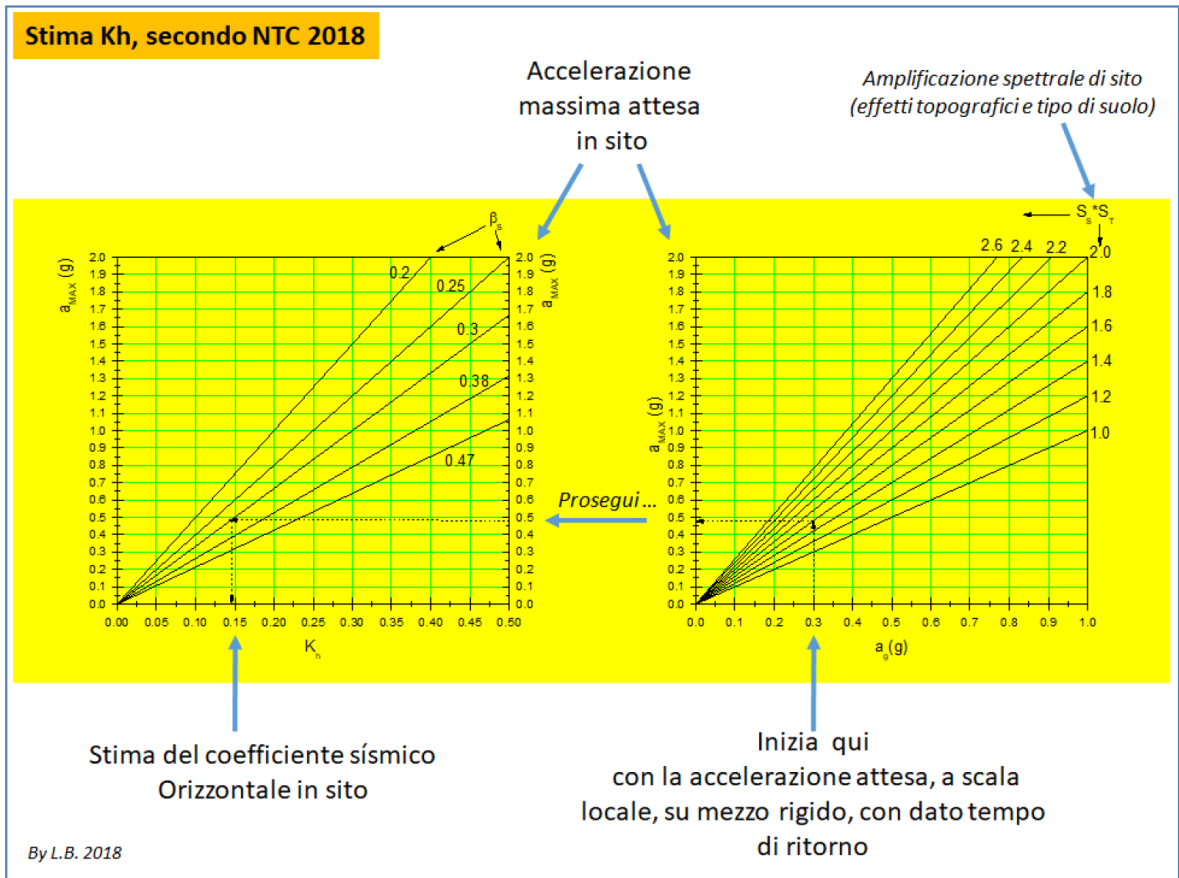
Stima Kh, secondo NTC 2018

Accelerazione massima attesa in sito

Amplificazione spettrale di sito (effetti topografici e tipo di suolo)

$\beta_s$

0.2
0.25
0.3
0.38
0.47

$a_{MAX}$ (g)

2.0 1.9 1.8 1.7 1.6 1.5 1.4 1.3 1.2 1.1 1.0 0.9 0.8 0.7 0.6 0.5 0.4 0.3 0.2 0.1 0.0

$a_{MAX}$ (g)

2.0 1.9 1.8 1.7 1.6 1.5 1.4 1.3 1.2 1.1 1.0 0.9 0.8 0.7 0.6 0.5 0.4 0.3 0.2 0.1 0.0

0.00 0.05 0.10 0.15 0.20 0.25 0.30 0.35 0.40 0.45 0.50

$K_h$

Prosegui ...

$S_s*S_T$

2.6 2.4 2.2 2.0

1.8
1.6
1.4
1.2
1.0

$a_{MAX}$ (g)

2.0 1.9 1.8 1.7 1.6 1.5 1.4 1.3 1.2 1.1 1.0 0.9 0.8 0.7 0.6 0.5 0.4 0.3 0.2 0.1 0.0

0.0 0.1 0.2 0.3 0.4 0.5 0.6 0.7 0.8 0.9 1.0

$a_g$(g)

Stima del coefficiente sísmico Orizzontale in sito

Inizia qui con la accelerazione attesa, a scala locale, su mezzo rigido, con dato tempo di ritorno

By L.B. 2018